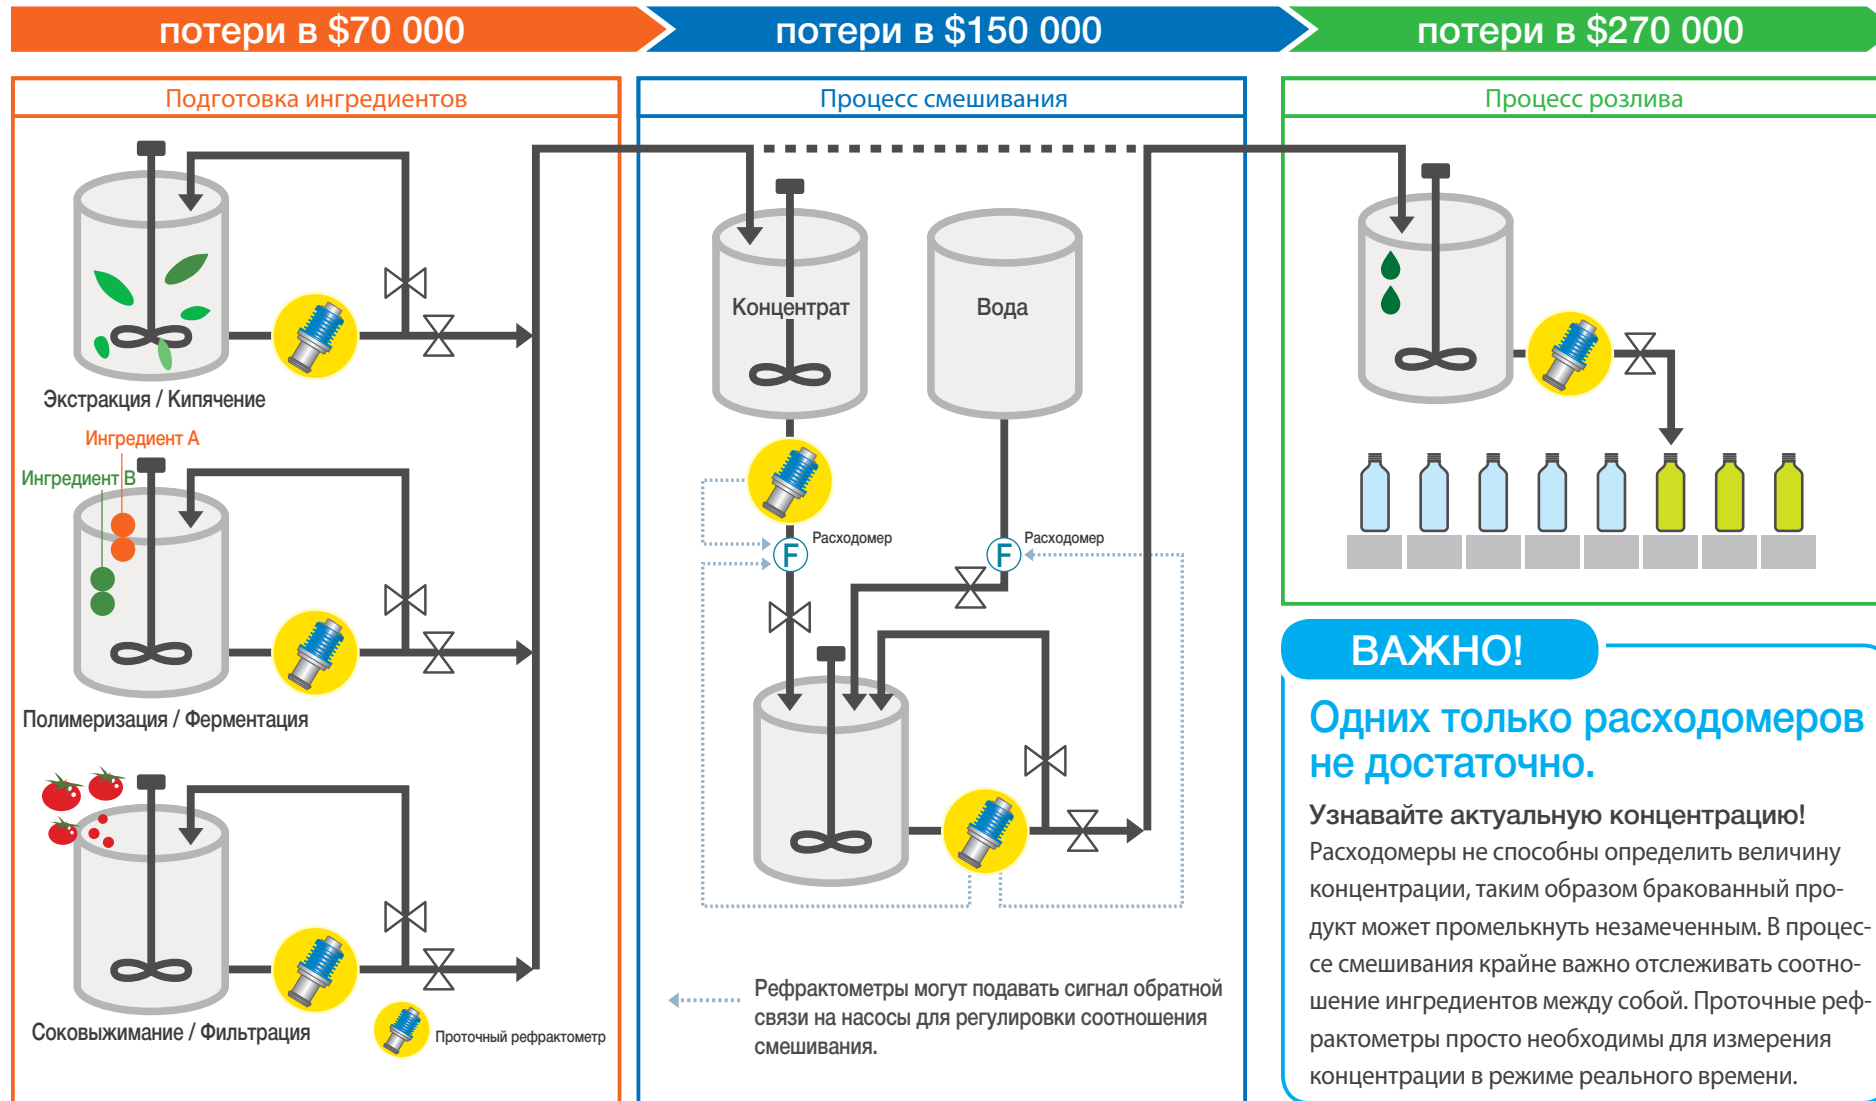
потери в $70 000

потери в $150 000

потери в $270 000

Подготовка ингредиентов

Экстракция / Кипячение

Ингредиент А

Ингредиент В

Полимеризация / Ферментация

Соковыжимание / Фильтрация

Проточный рефрактометр

Процесс смешивания

Концентрат

Вода

Расходомер

Расходомер

F

F

Рефрактометры могут подавать сигнал обратной связи на насосы для регулировки соотношения смешивания.

Процесс розлива

ВАЖНО!

Одних только расходомеров не достаточно.

Узнавайте актуальную концентрацию!

Расходомеры не способны определить величину концентрации, таким образом бракованный продукт может промелькнуть незамеченным. В процессе смешивания крайне важно отслеживать соотношение ингредиентов между собой. Проточные рефрактометры просто необходимы для измерения концентрации в режиме реального времени.